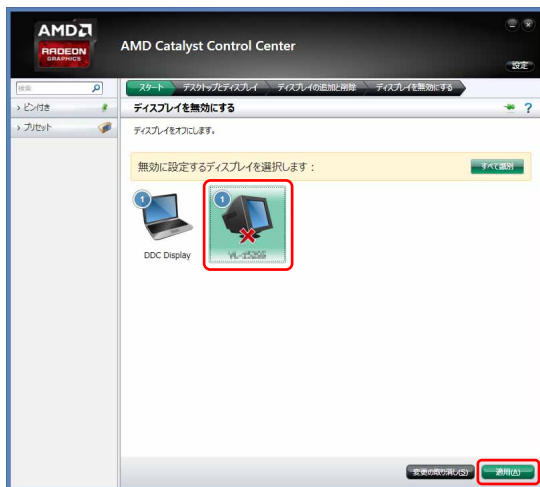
AMD
RADEON
GRAPHICS

AMD Catalyst Control Center

設定

検索

› ピン付き

› プリセット

スタート　デスクトップとディスプレイ　ディスプレイの追加と削除　ディスプレイを無効にする

ディスプレイを無効にする

?

ディスプレイをオフにします。

無効に設定するディスプレイを選択します：

すべて選択

1

DDC Display

1

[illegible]

変更の取り消し(S)

適用(A)